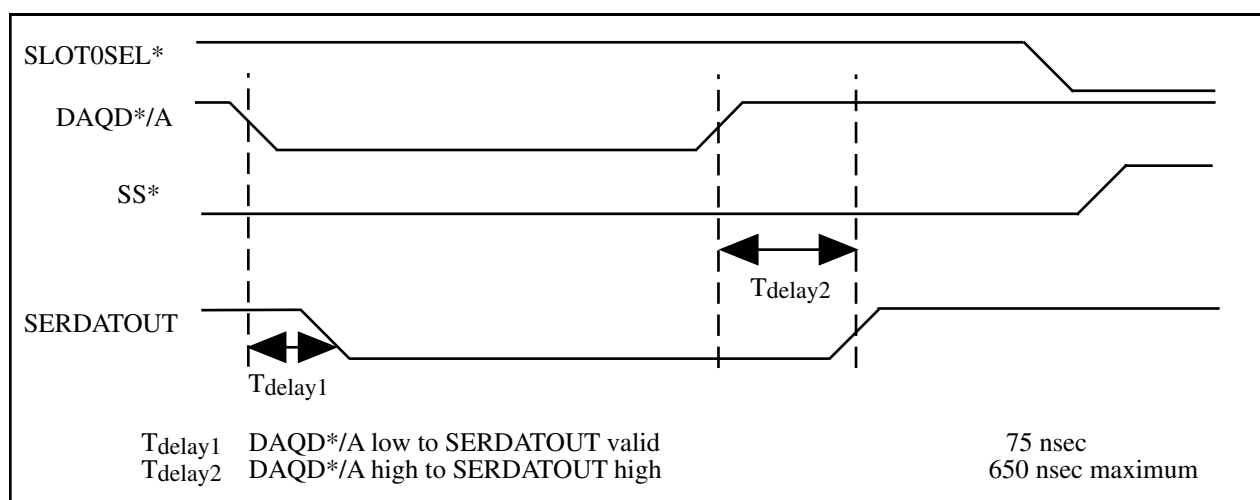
SLOT0SEL*

DAQD*/A

SS*

$T_{delay2}$

SERDATOUT

$T_{delay1}$

| | | |
|---|---|---|
| $T_{delay1}$ | DAQD*/A low to SERDATOUT valid | 75 nsec |
| $T_{delay2}$ | DAQD*/A high to SERDATOUT high | 650 nsec maximum |